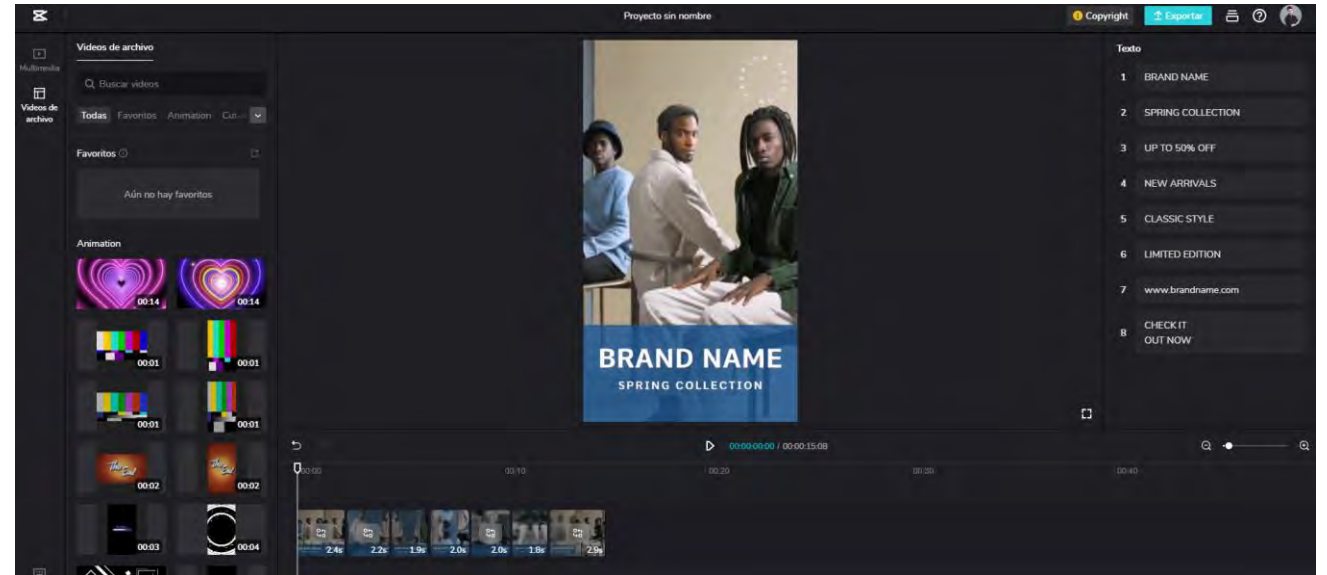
Proyecto sin nombre

Copyright
Exportar

Multimedia
Videos de archivo

Videos de archivo
Buscar videos
Todas Favoritos Animation Cu...
Favoritos
Aún no hay favoritos
Animation
00:14
00:14
00:01
00:01
00:01
00:01
The End
00:02
The End
00:02
00:03
00:04

BRAND NAME
SPRING COLLECTION

Texto
1 BRAND NAME
2 SPRING COLLECTION
3 UP TO 50% OFF
4 NEW ARRIVALS
5 CLASSIC STYLE
6 LIMITED EDITION
7 www.brandname.com
8 CHECK IT OUT NOW

00:00:00:00 / 00:00:15:08
00:00
00:10
00:20
00:30
00:40
2.4s
2.2s
1.9s
2.0s
2.0s
1.8s
2.9s